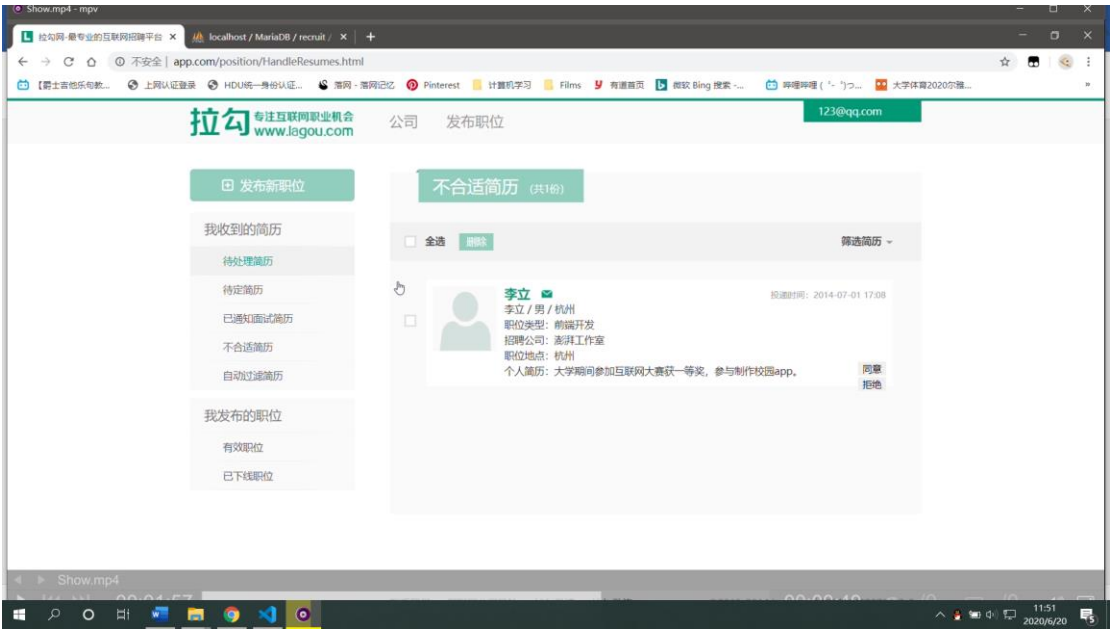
Show.mp4 - mpv

拉勾网-最专业的互联网招聘平台 ×
localhost / MariaDB / recruit / ×
+

← → C ⌂ ⓘ 不安全 | app.com/position/HandleResumes.html

【爵士吉他乐句教... 上网认证登录 HDU统一身份认证... 薄网 - 薄网记忆 Pinterest 计算机学习 Films 有道首页 微软 Bing 搜索 -... 哔哩哔哩 ( ゜- ゜)つ... 大学体育2020云雅...

拉勾 专注互联网职业机会 www.lagou.com

公司 发布职位

123@qq.com

⊞ 发布新职位

我收到的简历

待处理简历

待定简历

已通知面试简历

不合适简历

自动过滤简历

我发布的职位

有效职位

已下线职位

不合适简历 (共1份)

全选 删除

筛选简历

李立

投递时间：2014-07-01 17:08

李立 / 男 / 杭州

职位类型：前端开发

招聘公司：澎湃工作室

职位地点：杭州

个人简历：大学期间参加互联网大赛获一等奖，参与制作校园app。

同意

拒绝

Show.mp4

11:51
2020/6/20